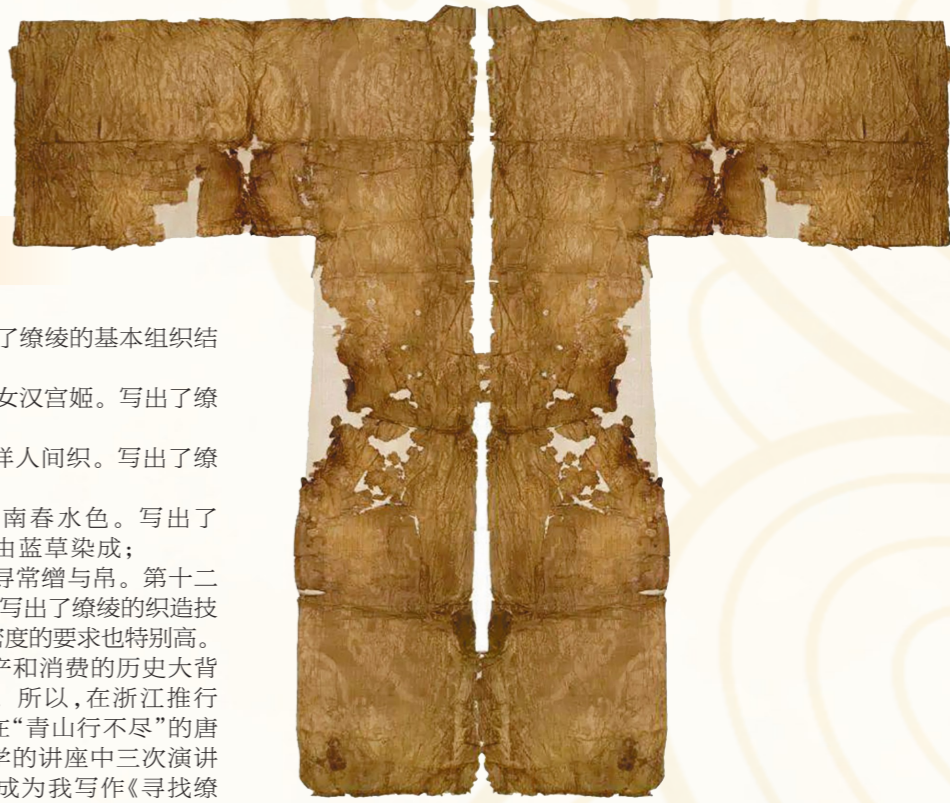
了缭绫的基本组织结

女汉宫姬。写出了缭

祥人间织。写出了缭

南春水色。写出了
由蓝草染成；
寻常缯与帛。第十二
写出了缭绫的织造技
密度的要求也特别高。
产和消费的历史大背
。所以，在浙江推行
在“青山行不尽”的唐
学的讲座中三次演讲
成为我写作《寻找缭